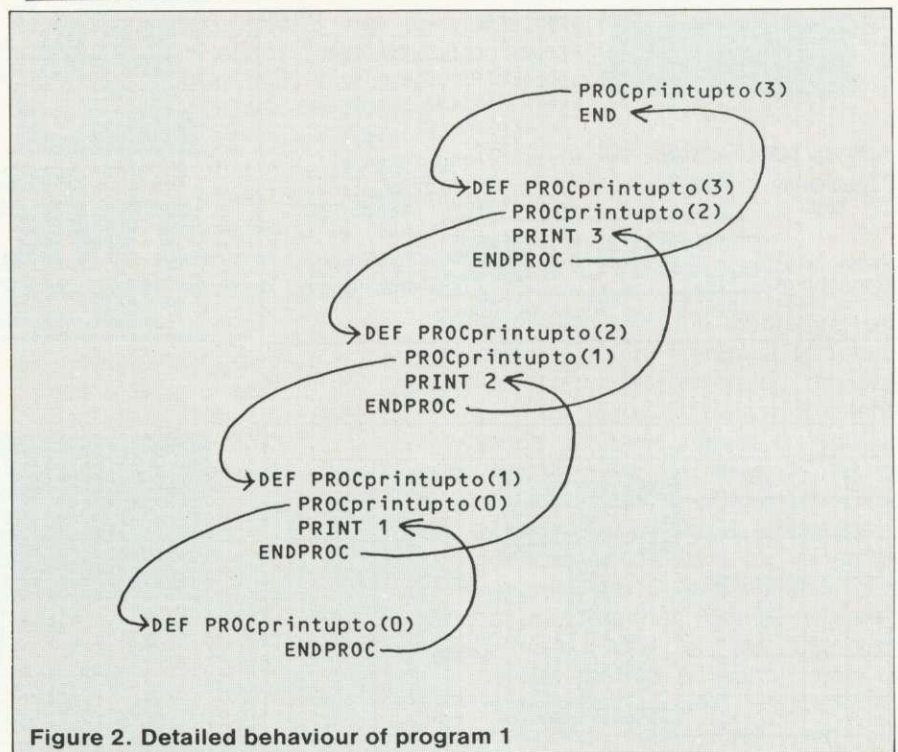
PROCprintupto(3)
END

DEF PROCprintupto(3)
PROCprintupto(2)
PRINT 3
ENDPROC

DEF PROCprintupto(2)
PROCprintupto(1)
PRINT 2
ENDPROC

DEF PROCprintupto(1)
PROCprintupto(0)
PRINT 1
ENDPROC

DEF PROCprintupto(0)
ENDPROC

Figure 2. Detailed behaviour of program 1